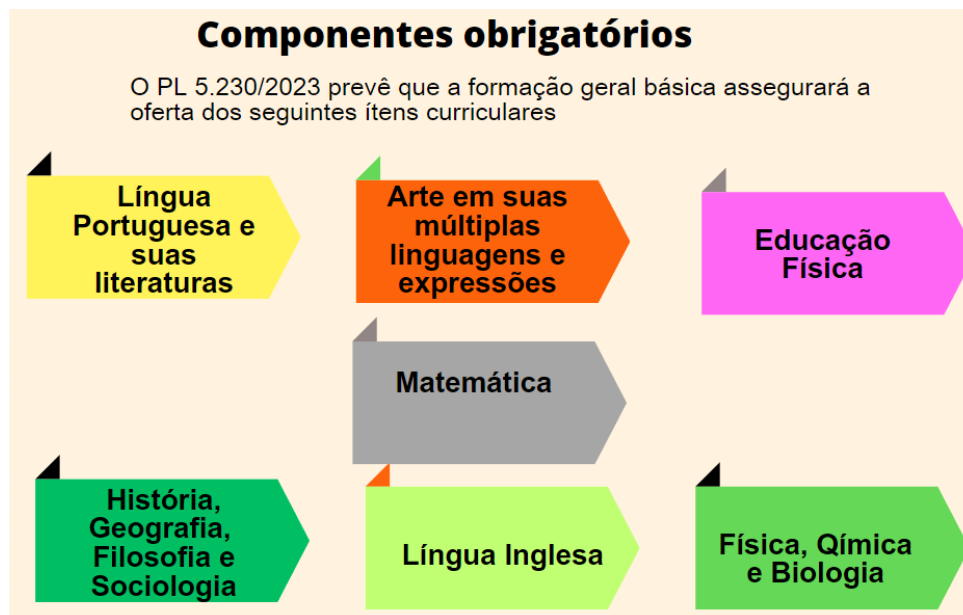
Componentes obrigatórios

O PL 5.230/2023 prevê que a formação geral básica assegurará a oferta dos seguintes ítens curriculares

Língua Portuguesa e suas literaturas

Arte em suas múltiplas linguagens e expressões

Educação Física

Matemática

História, Geografia, Filosofia e Sociologia

Língua Inglesa

Física, Qímica e Biologia